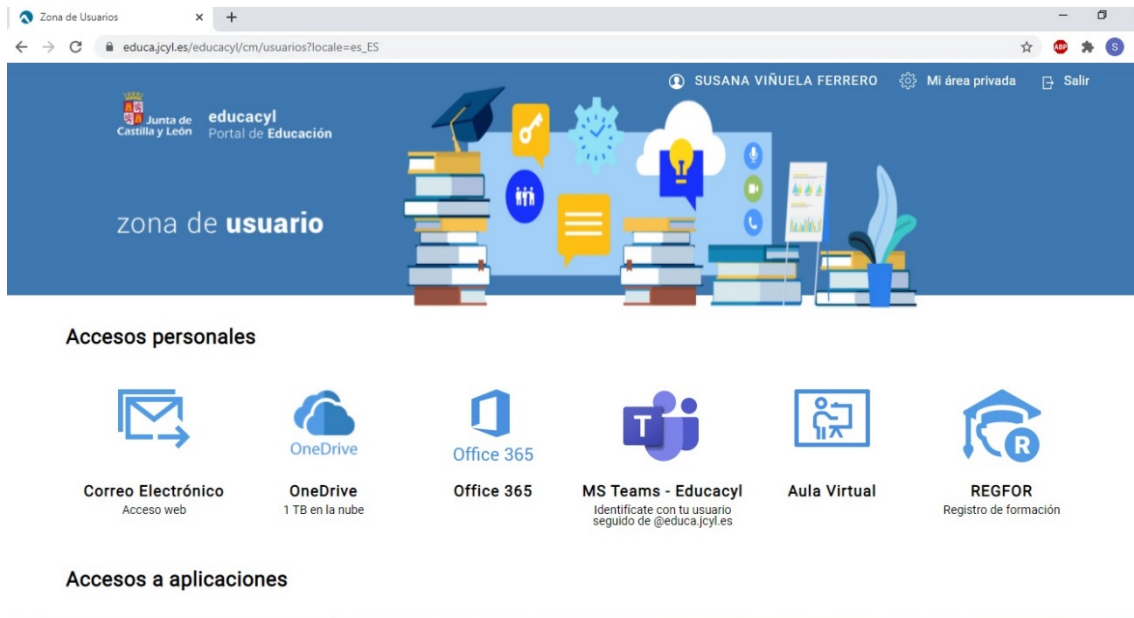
Zona de Usuarios × +

educa.jcyl.es/educacyl/cm/usuarios?locale=es_ES

SUSANA VIÑUELA FERRERO  Mi área privada  Salir

Junta de Castilla y León  educacyl Portal de Educación

zona de **usuario**

Accesos personales

Correo Electrónico
Acceso web

OneDrive
OneDrive
1 TB en la nube

Office 365
Office 365

MS Teams - Educacyl
Identifícate con tu usuario seguido de @educa.jcyl.es

Aula Virtual

REGFOR
Registro de formación

Accesos a aplicaciones